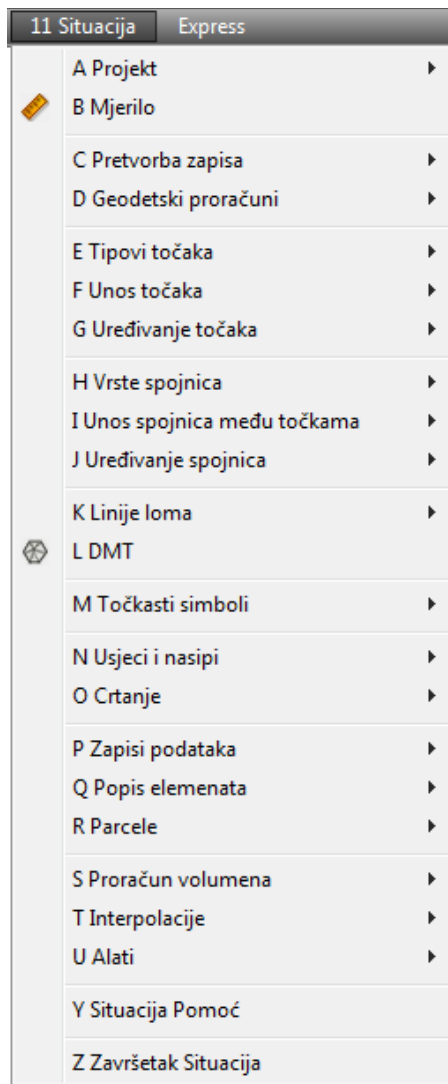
11 Situacija Express

A Projekt
B Mjerilo

C Pretvorba zapisa
D Geodetski proračuni

E Tipovi točaka
F Unos točaka
G Uređivanje točaka

H Vrste spojnica
I Unos spojnica među točkama
J Uređivanje spojnica

K Linije loma
L DMT

M Točkasti simboli

N Usjeci i nasipi
O Crtanje

P Zapisi podataka
Q Popis elemenata
R Parcele

S Proračun volumena
T Interpolacije
U Alati

Y Situacija Pomoć

Z Završetak Situacija